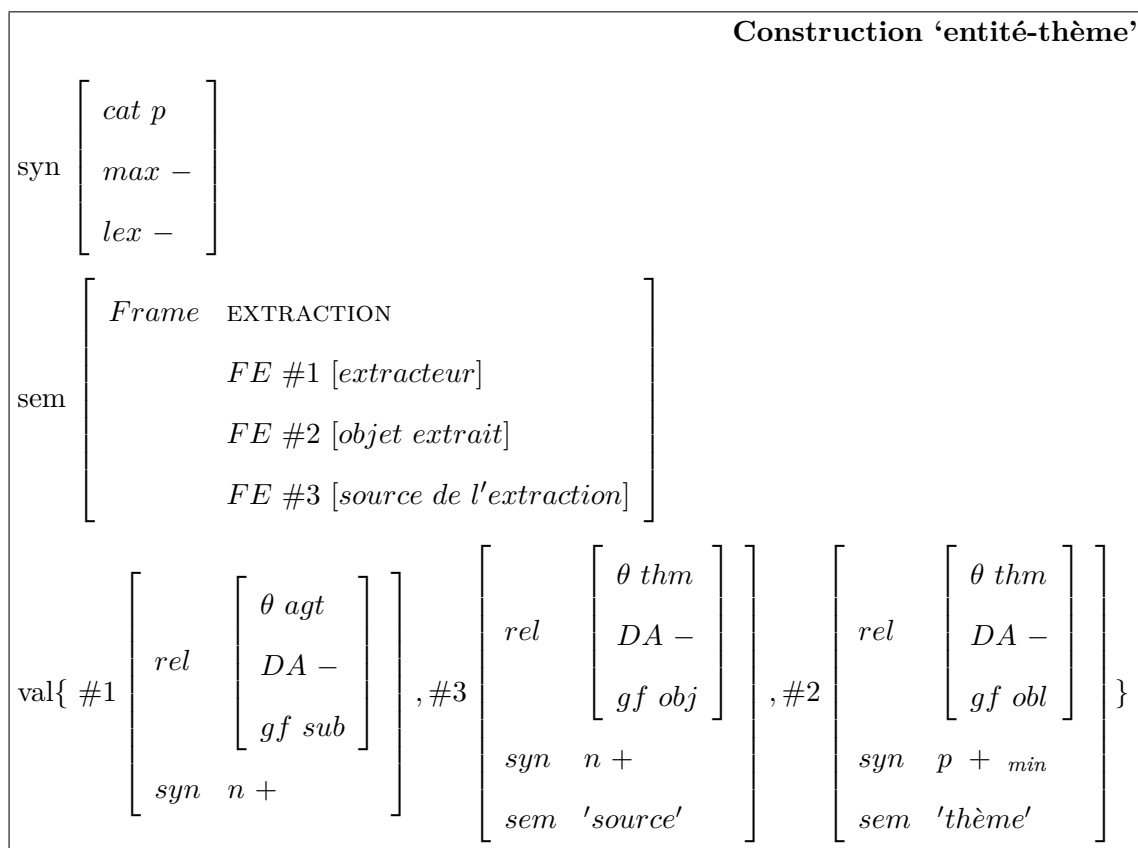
**Construction 'entité-thème'**

syn $\begin{bmatrix} cat\ p \\ max\ - \\ lex\ - \end{bmatrix}$

sem $\begin{bmatrix} Frame & \text{EXTRACTION} \\ & FE\ \#1\ [extracteur] \\ & FE\ \#2\ [objet\ extrait] \\ & FE\ \#3\ [source\ de\ l'extraction] \end{bmatrix}$

val{ $\#1 \begin{bmatrix} rel & \begin{bmatrix} \theta\ agt \\ DA\ - \\ gf\ sub \end{bmatrix} \\ syn & n\ + \end{bmatrix}, \#3 \begin{bmatrix} rel & \begin{bmatrix} \theta\ thm \\ DA\ - \\ gf\ obj \end{bmatrix} \\ syn & n\ + \\ sem & 'source' \end{bmatrix}, \#2 \begin{bmatrix} rel & \begin{bmatrix} \theta\ thm \\ DA\ - \\ gf\ obl \end{bmatrix} \\ syn & p\ +\ _{min} \\ sem & 'thème' \end{bmatrix}$ }